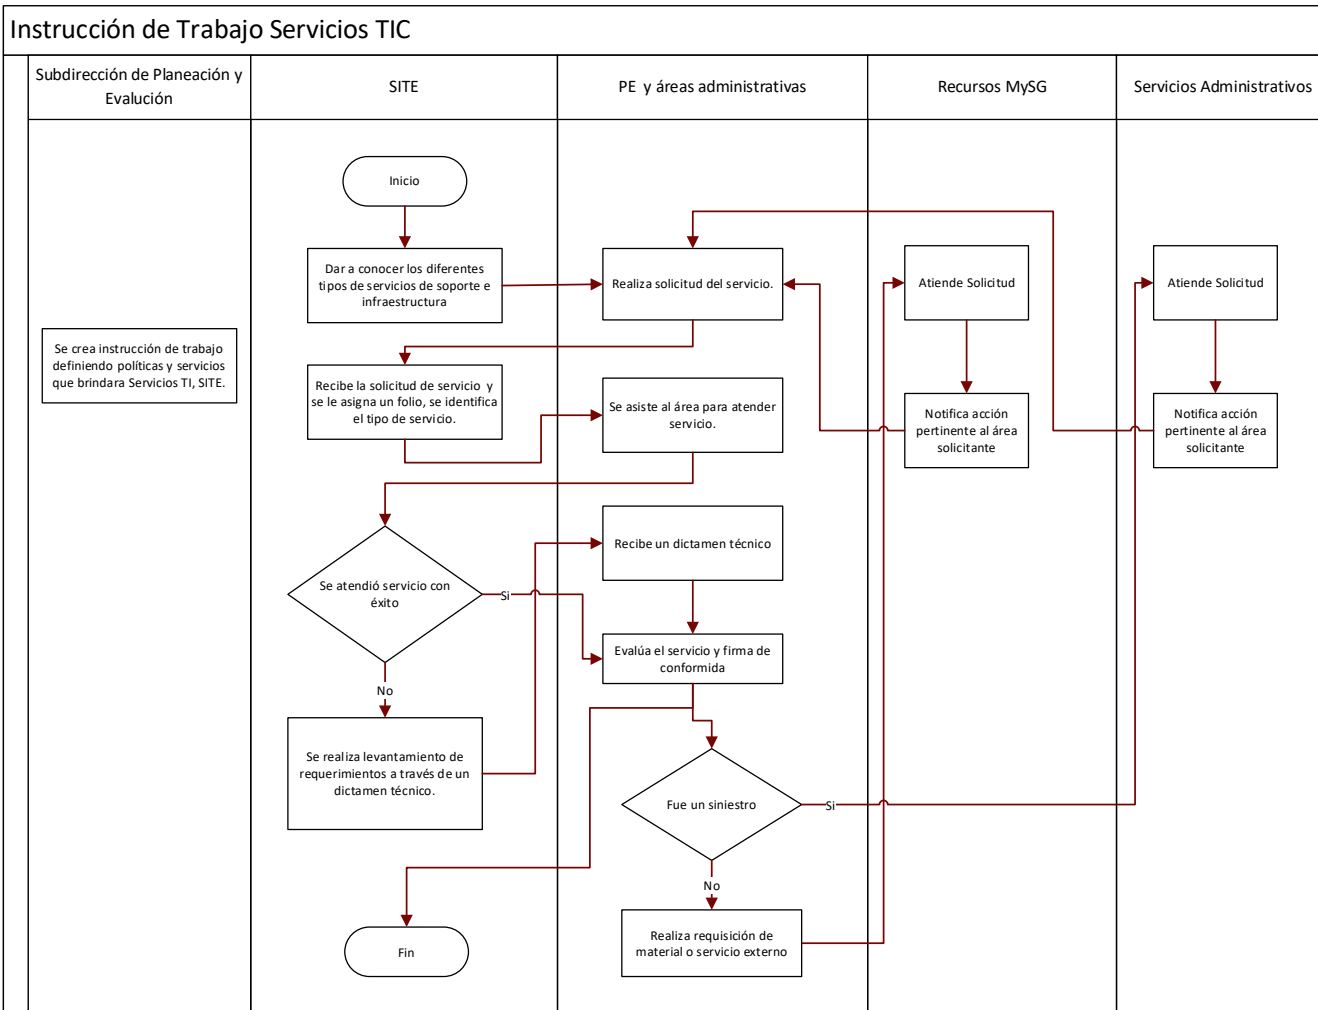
Instrucción de Trabajo Servicios TIC

| Subdirección de Planeación y Evaluación | SITE | PE y áreas administrativas | Recursos MySG | Servicios Administrativos |
|---|---|---|---|---|

Se crea instrucción de trabajo definiendo políticas y servicios que brindara Servicios TI, SITE.

Inicio

Dar a conocer los diferentes tipos de servicios de soporte e infraestructura

Realiza solicitud del servicio.

Atiende Solicitud

Atiende Solicitud

Recibe la solicitud de servicio y se le asigna un folio, se identifica el tipo de servicio.

Se asiste al área para atender servicio.

Notifica acción pertinente al área solicitante

Notifica acción pertinente al área solicitante

Recibe un dictamen técnico

Se atendió servicio con éxito

Si

Evalúa el servicio y firma de conformida

No

Se realiza levantamiento de requerimientos a través de un dictamen técnico.

Fue un siniestro

Si

No

Fin

Realiza requisición de material o servicio externo